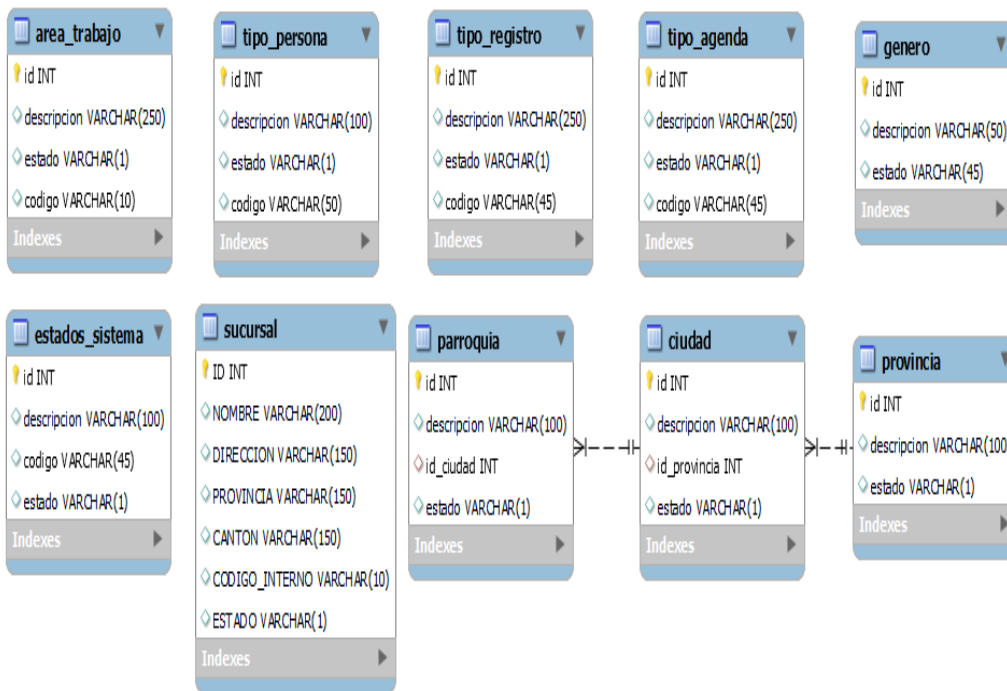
area_trabajo
id INT
descripcion VARCHAR(250)
estado VARCHAR(1)
codigo VARCHAR(10)
Indexes

tipo_persona
id INT
descripcion VARCHAR(100)
estado VARCHAR(1)
codigo VARCHAR(50)
Indexes

tipo_registro
id INT
descripcion VARCHAR(250)
estado VARCHAR(1)
codigo VARCHAR(45)
Indexes

tipo_agenda
id INT
descripcion VARCHAR(250)
estado VARCHAR(1)
codigo VARCHAR(45)
Indexes

genero
id INT
descripcion VARCHAR(50)
estado VARCHAR(45)
Indexes

estados_sistema
id INT
descripcion VARCHAR(100)
codigo VARCHAR(45)
estado VARCHAR(1)
Indexes

sucursal
ID INT
NOMBRE VARCHAR(200)
DIRECCION VARCHAR(150)
PROVINCIA VARCHAR(150)
CANTON VARCHAR(150)
CODIGO_INTERNO VARCHAR(10)
ESTADO VARCHAR(1)
Indexes

parroquia
id INT
descripcion VARCHAR(100)
id_ciudad INT
estado VARCHAR(1)
Indexes

ciudad
id INT
descripcion VARCHAR(100)
id_provincia INT
estado VARCHAR(1)
Indexes

provincia
id INT
descripcion VARCHAR(100
estado VARCHAR(1)
Indexes